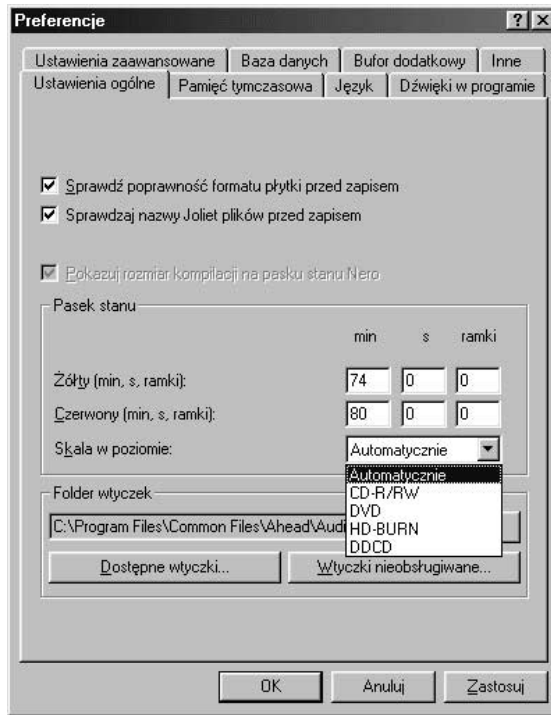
Preferencje

?
X

Ustawienia zaawansowane | Baza danych | Bufor dodatkowy | Inne
Ustawienia ogólne | Pamięć tymczasowa | Język | Dźwięki w programie

☑ Sprawdź poprawność formatu płytki przed zapisem
☑ Sprawdzaj nazwy Joliet plików przed zapisem

☑ Pokazuj rozmiar kompilacji na pasku stanu Nero

Pasek stanu

| | min | s | ramki |
|---|---|---|---|
| Żółty (min, s, ramki): | 74 | 0 | 0 |
| Czerwony (min, s, ramki): | 80 | 0 | 0 |

Skala w poziomie: Automatycznie

Automatycznie
CD-R/RW
DVD
HD-BURN
DDCD

Folder wtyczek
C:\Program Files\Common Files\Ahead\Audi

Dostępne wtyczki...
Wtyczki nieobsługiwane...

OK
Anuluj
Zastosuj